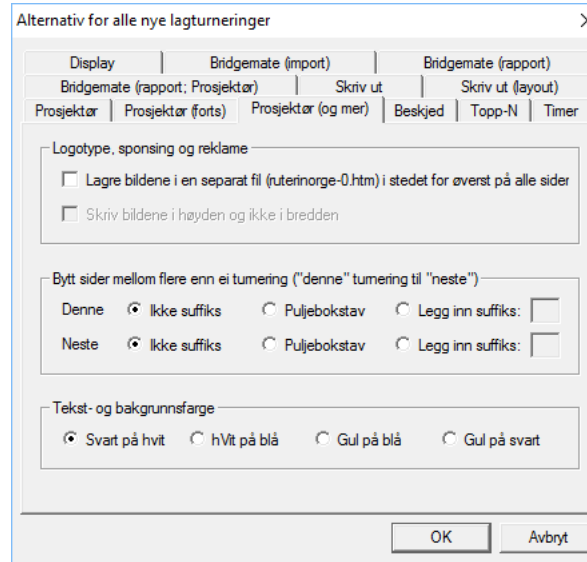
Alternativ for alle nye lagturneringer

Display | Bridgemate (import) | Bridgemate (rapport)
Bridgemate (rapport; Prosjektør) | Skriv ut | Skriv ut (layout)
Prosjektør | Prosjektør (forts) | Prosjektør (og mer) | Beskjed | Topp-N | Timer

Logotype, sponsing og reklame
Lagre bildene i en separat fil (ruterinorge-0.htm) i stedet for øverst på alle sider
Skriv bildene i høyden og ikke i bredden

Bytt sider mellom flere enn ei turnering ("denne" turnering til "neste")
Denne Ikke suffiks Puljebokstav Legg inn suffiks:
Neste Ikke suffiks Puljebokstav Legg inn suffiks:

Tekst- og bakgrunnsfarge
Svart på hvit hVit på blå Gul på blå Gul på svart

OK Avbryt